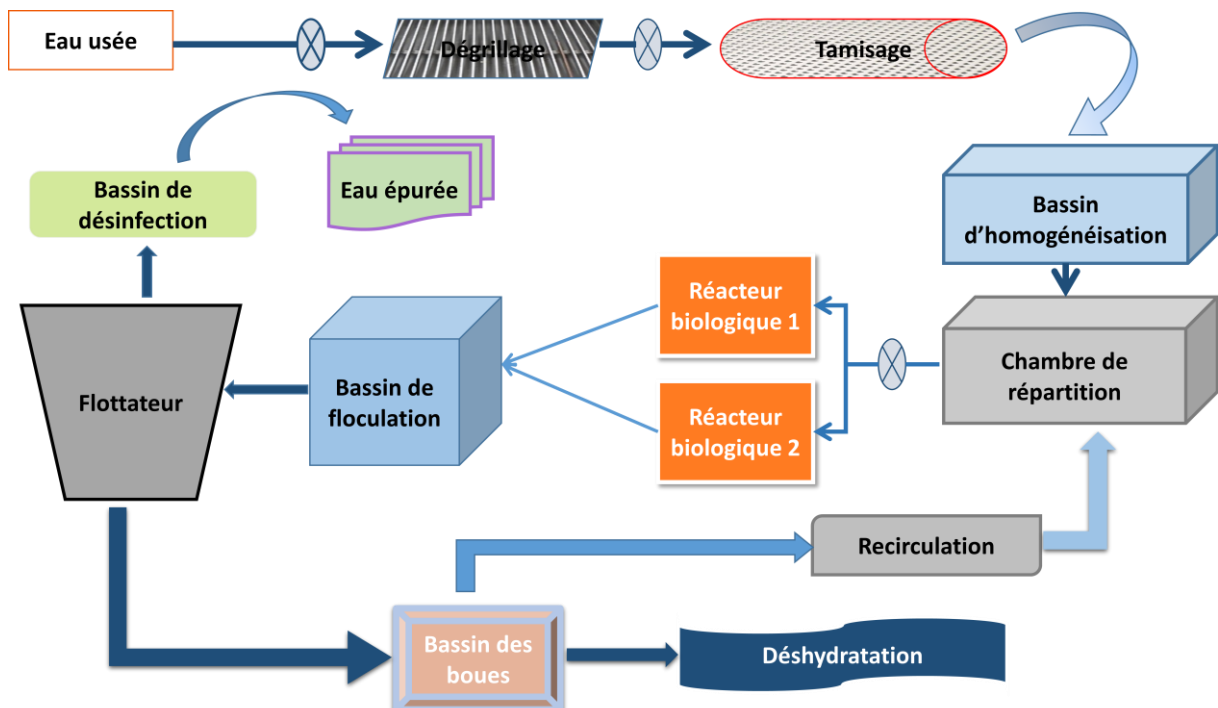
Eau usée

Dégrillage

Tamisage

Bassin d'homogénéisation

Chambre de répartition

Réacteur biologique 1

Réacteur biologique 2

Bassin de floculation

Flottateur

Bassin de désinfection

Eau épurée

Recirculation

Bassin des boues

Déshydratation